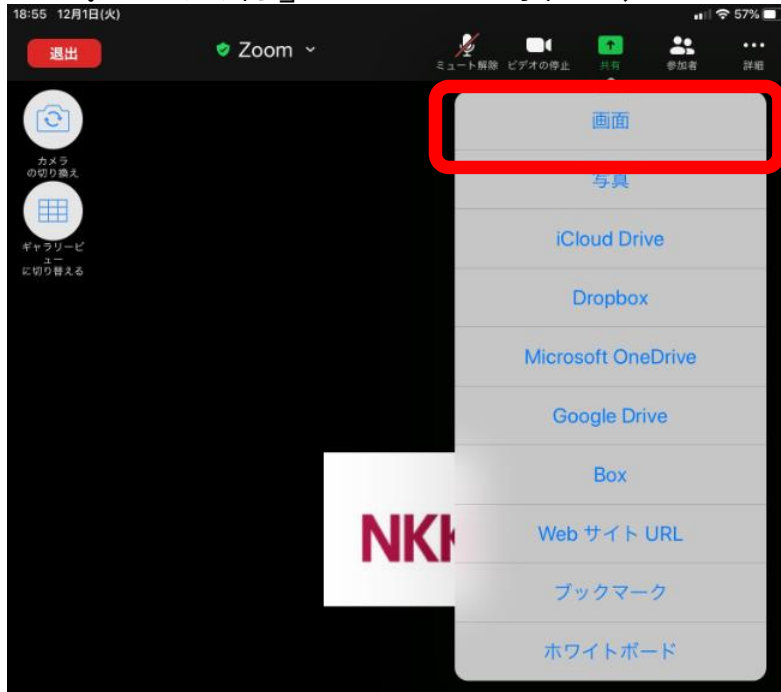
18:55 12月1日(火)

57%

退出

Zoom

ミュート解除

ビデオの停止

共有

参加者

詳細

カメラの切り換え

ギャラリービューに切り替える

画面

写真

iCloud Drive

Dropbox

Microsoft OneDrive

Google Drive

Box

Web サイト URL

ブックマーク

ホワイトボード

NKK